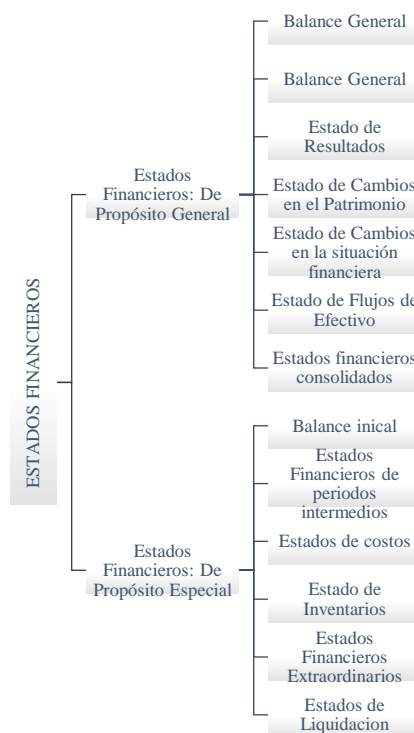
ESTADOS FINANCIEROS

Estados Financieros: De Propósito General

Balance General

Balance General

Estado de Resultados

Estado de Cambios en el Patrimonio

Estado de Cambios en la situación financiera

Estado de Flujos de Efectivo

Estados financieros consolidados

Estados Financieros: De Propósito Especial

Balance inical

Estados Financieros de periodos intermedios

Estados de costos

Estado de Inventarios

Estados Financieros Extraordinarios

Estados de Liquidacion